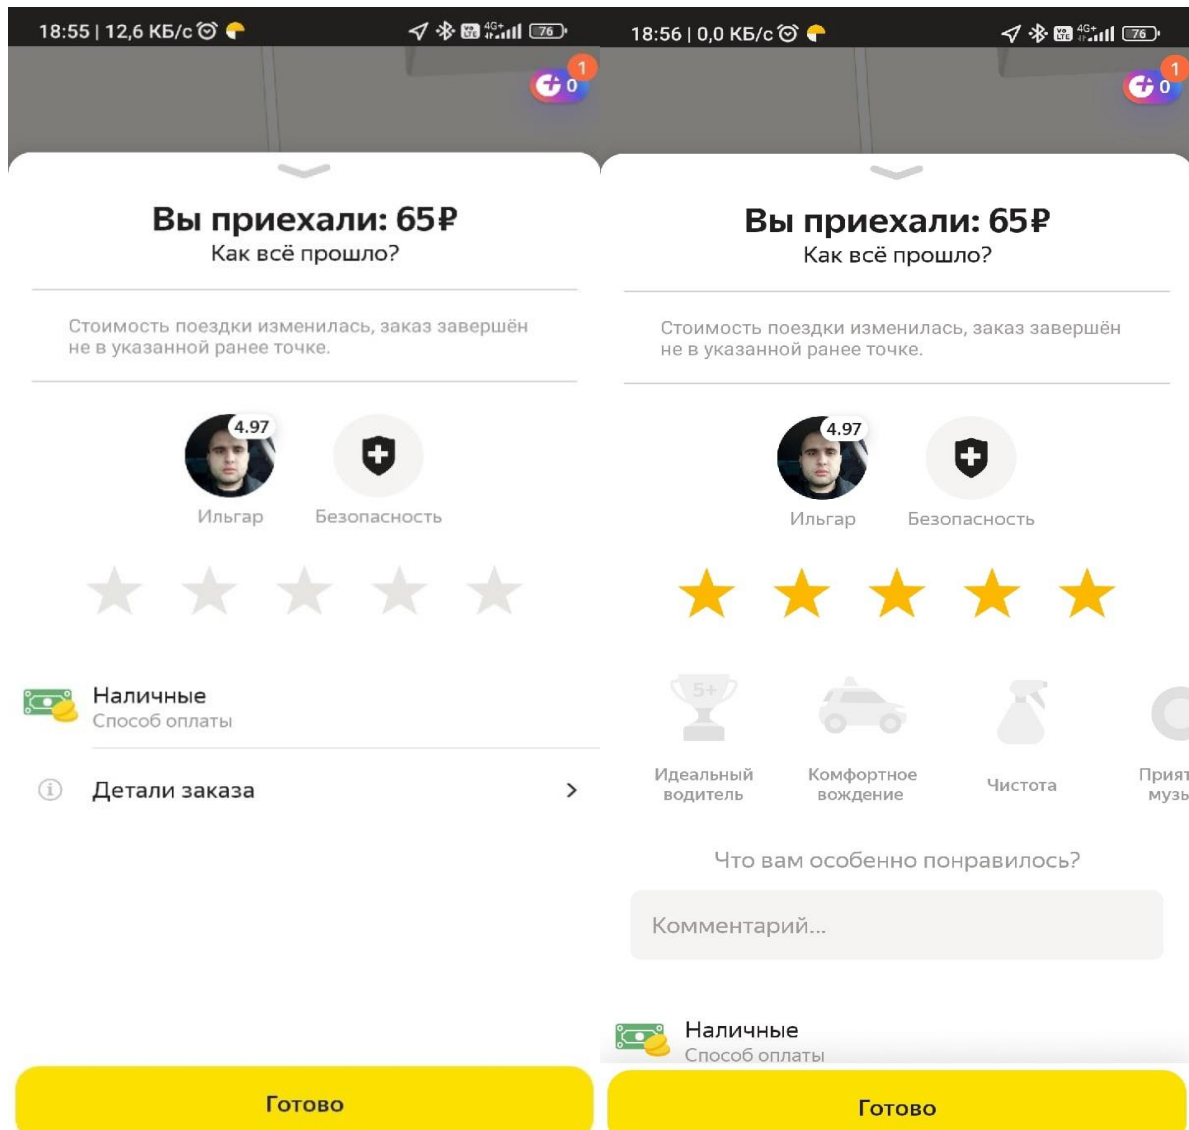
18:55 | 12,6 КБ/с

1
0

Вы приехали: 65₽
Как всё прошло?

Стоимость поездки изменилась, заказ завершён не в указанной ранее точке.

4.97
Ильгар
Безопасность

Наличные
Способ оплаты

Детали заказа

Готово

18:56 | 0,0 КБ/с

1
0

Вы приехали: 65₽
Как всё прошло?

Стоимость поездки изменилась, заказ завершён не в указанной ранее точке.

4.97
Ильгар
Безопасность

5+
Идеальный водитель
Комфортное вождение
Чистота
Прият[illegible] музы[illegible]

Что вам особенно понравилось?

Комментарий...

Наличные
Способ оплаты

Готово